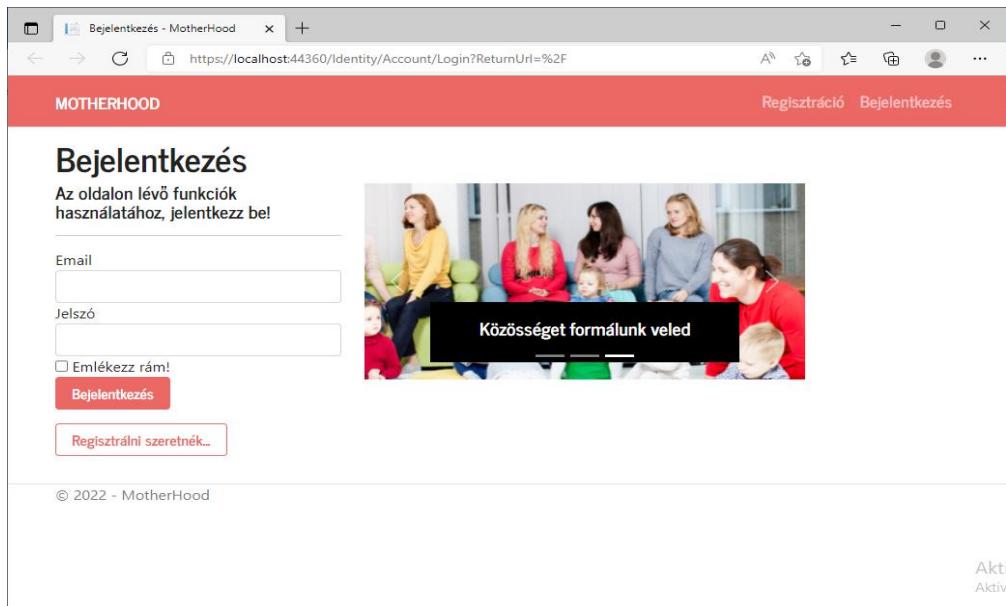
Bejelentkezés - MotherHood

https://localhost:44360/Identity/Account/Login?ReturnUrl=%2F

MOTHERHOOD

Regisztráció Bejelentkezés

Bejelentkezés

Az oldalon lévő funkciók használatához, jelentkezz be!

Email

Jelszó

Emlékezz rám!

Bejelentkezés

Regisztrálni szeretnék...

Közösséget formálunk veled

© 2022 - MotherHood

Akt
Aktiv